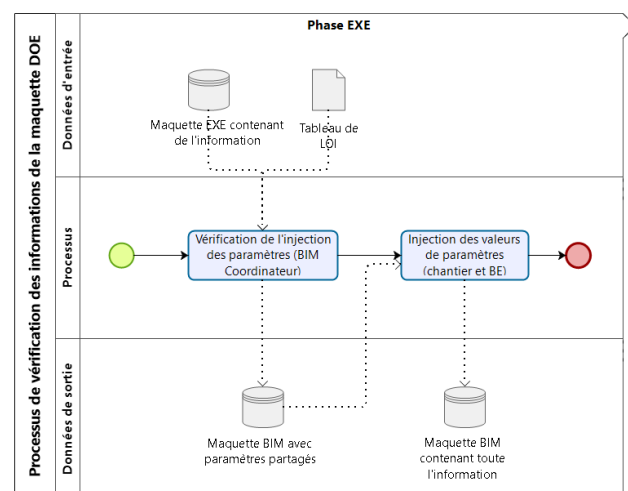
Processus de vérification des informations de la maquette DOE

Phase EXE

Données d'entrée

Maquette EXE contenant de l'information

Tableau de LOI

Processus

Vérification de l'injection des paramètres (BIM Coordinateur)

Injection des valeurs de paramètres (chantier et BE)

Données de sortie

Maquette BIM avec paramètres partagés

Maquette BIM contenant toute l'information